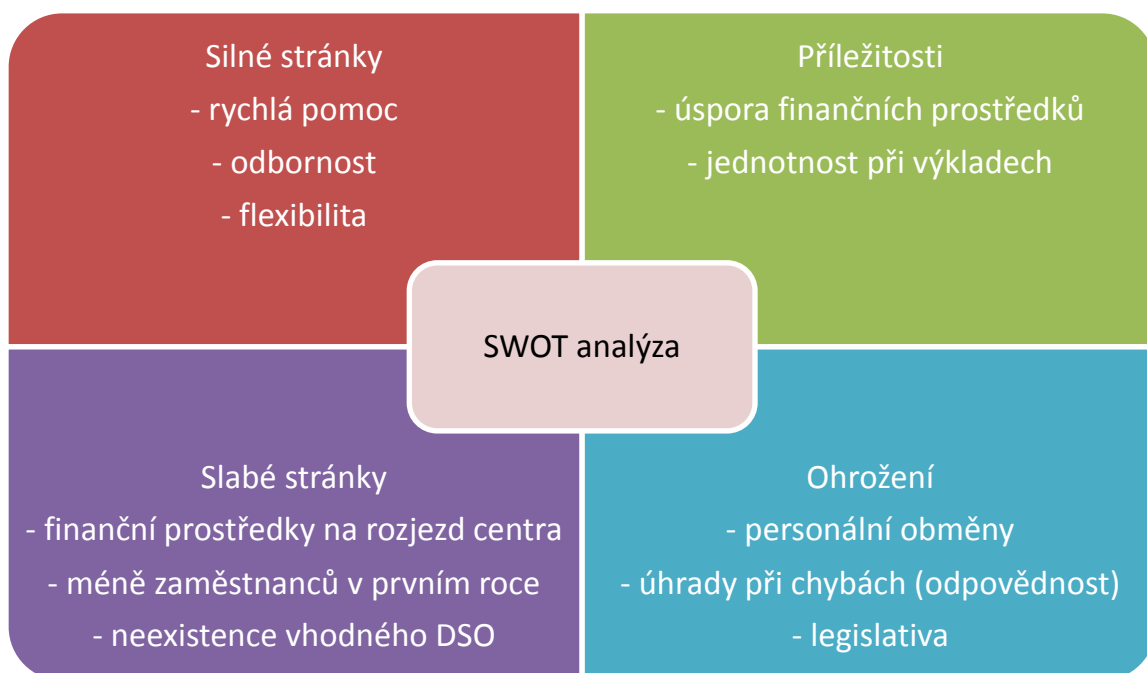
Silné stránky
- rychlá pomoc
- odbornost
- flexibilita

Příležitosti
- úspora finančních prostředků
- jednotnost při výkladech

SWOT analýza

Slabé stránky
- finanční prostředky na rozjezd centra
- méně zaměstnanců v prvním roce
- neexistence vhodného DSO

Ohrožení
- personální obměny
- úhrady při chybách (odpovědnost)
- legislativa